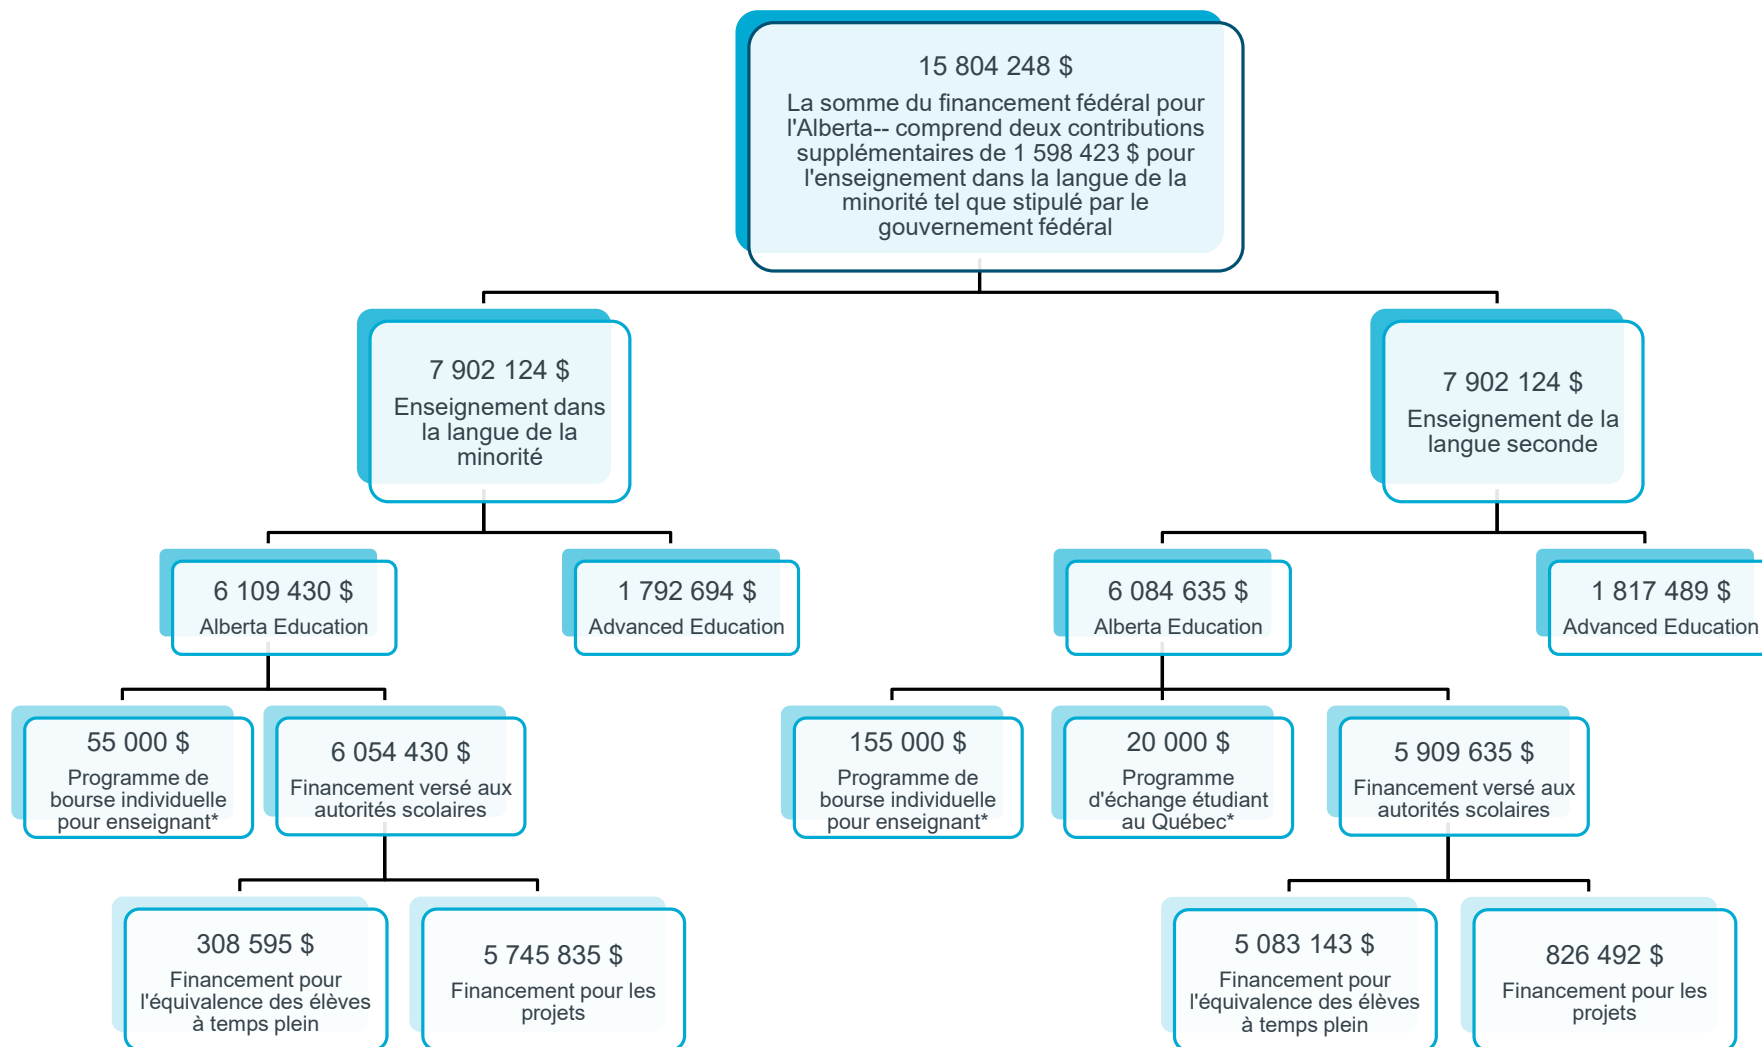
15 804 248 $
La somme du financement fédéral pour l'Alberta-- comprend deux contributions supplémentaires de 1 598 423 $ pour l'enseignement dans la langue de la minorité tel que stipulé par le gouvernement fédéral

7 902 124 $
Enseignement dans la langue de la minorité

7 902 124 $
Enseignement de la langue seconde

6 109 430 $
Alberta Education

1 792 694 $
Advanced Education

6 084 635 $
Alberta Education

1 817 489 $
Advanced Education

55 000 $
Programme de bourse individuelle pour enseignant*

6 054 430 $
Financement versé aux autorités scolaires

155 000 $
Programme de bourse individuelle pour enseignant*

20 000 $
Programme d'échange étudiant au Québec*

5 909 635 $
Financement versé aux autorités scolaires

308 595 $
Financement pour l'équivalence des élèves à temps plein

5 745 835 $
Financement pour les projets

5 083 143 $
Financement pour l'équivalence des élèves à temps plein

826 492 $
Financement pour les projets